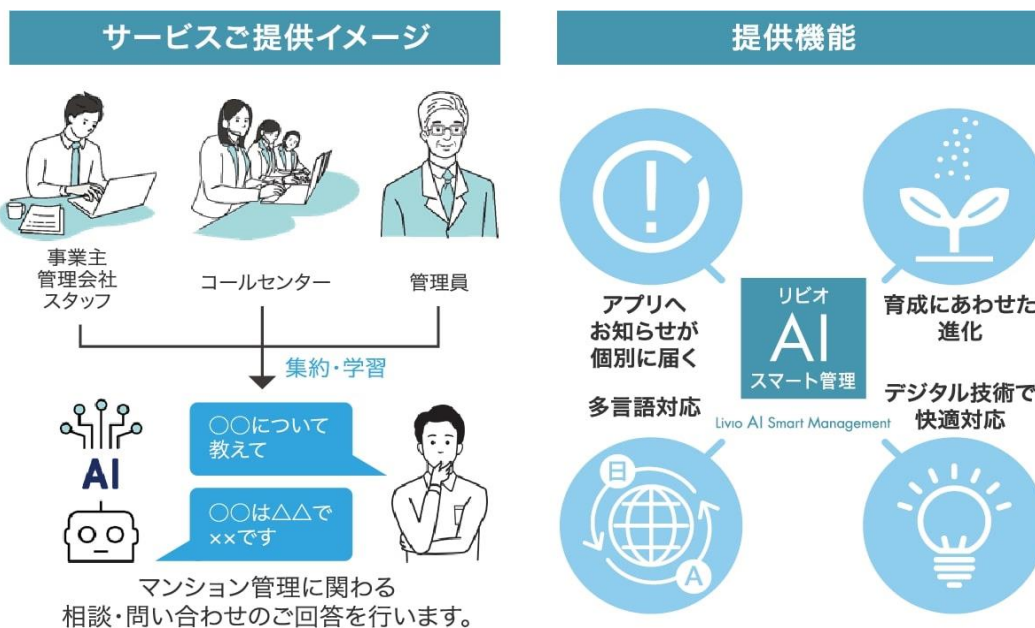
サービスご提供イメージ

事業主
管理会社
スタッフ

コールセンター

管理員

集約・学習

AI

○○について
教えて

○○は△△で
××です

マンション管理に関わる
相談・問い合わせのご回答を行います。

提供機能

アプリへ
お知らせが
個別に届く

リビオ
AI
スマート管理

Livio AI Smart Management

育成にあわせた
進化

多言語対応

デジタル技術で
快適対応

日

A